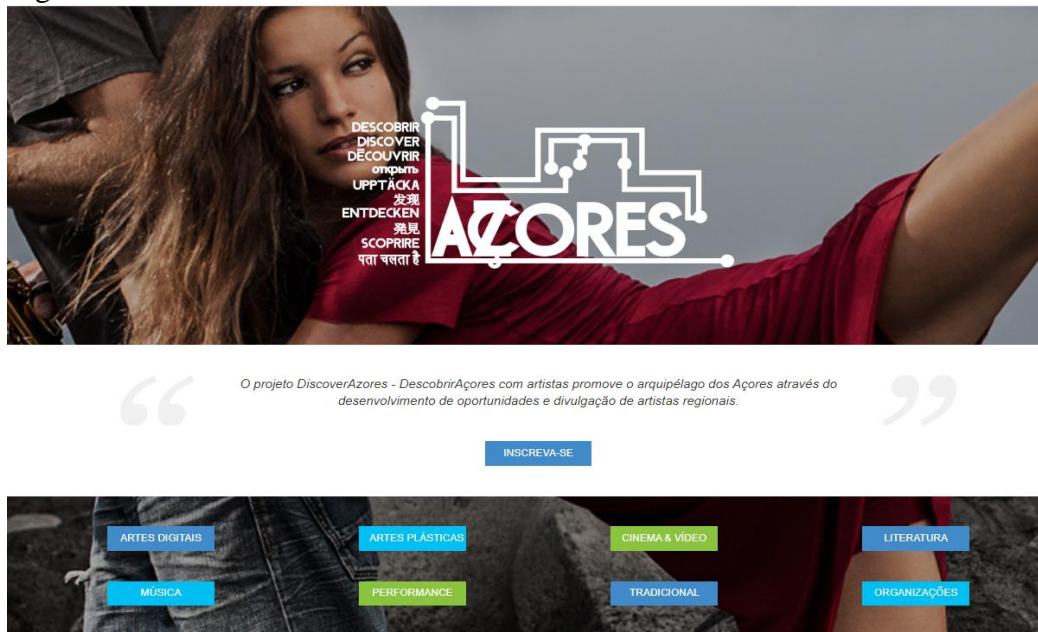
DESCOBRIR
DISCOVER
DÉCOUVRIR
открыть
UPPTÄCKA
发现
ENTDECKEN
発見
SCOPRIRE
पता चलता है

AÇORES

O projeto DiscoverAzores - DescobrirAçores com artistas promove o arquipélago dos Açores através do desenvolvimento de oportunidades e divulgação de artistas regionais.

INSCREVA-SE

ARTES DIGITAIS
ARTES PLÁSTICAS
CINEMA & VÍDEO
LITERATURA
MÚSICA
PERFORMANCE
TRADICIONAL
ORGANIZAÇÕES